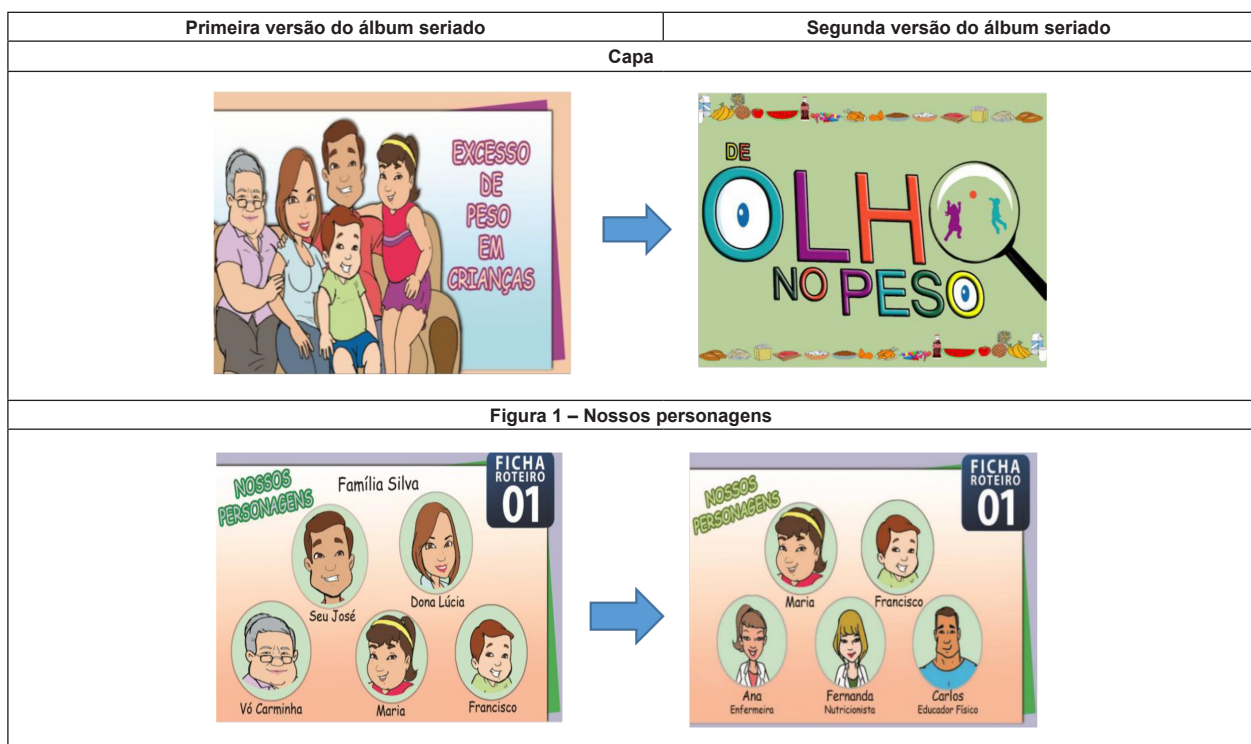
| Primeira versão do álbum seriado | Segunda versão do álbum seriado |
|---|---|
| Capa | |
| EXCESSO DE PESO EM CRIANÇAS | DE OLHO NO PESO |
| Figura 1 – Nossos personagens | |
| NOSSOS PERSONAGENS Família Silva FICHA ROTEIRO 01 Seu José Dona Lúcia Vó Carminha Maria Francisco | NOSSOS PERSONAGENS FICHA ROTEIRO 01 Maria Francisco Ana Enfermeira Fernanda Nutricionista Carlos Educador Físico |